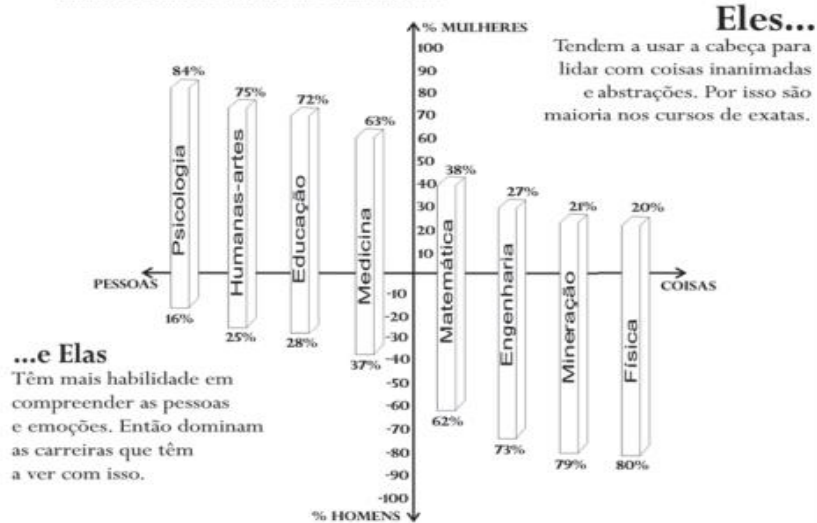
Eles...
Tendem a usar a cabeça para lidar com coisas inanimadas e abstrações. Por isso são maioria nos cursos de exatas.

% MULHERES
100
90
80
70
60
50
40
30
20
10
-10
-20
-30
-40
-50
-60
-70
-80
-90
-100
% HOMENS

PESSOAS
COISAS

84%
Psicologia
16%

75%
Humanas-artes
25%

72%
Educação
28%

63%
Medicina
37%

38%
Matemática
62%

27%
Engenharia
73%

21%
Mineração
79%

20%
Física
80%

...e Elas
Têm mais habilidade em compreender as pessoas e emoções. Então dominam as carreiras que têm a ver com isso.